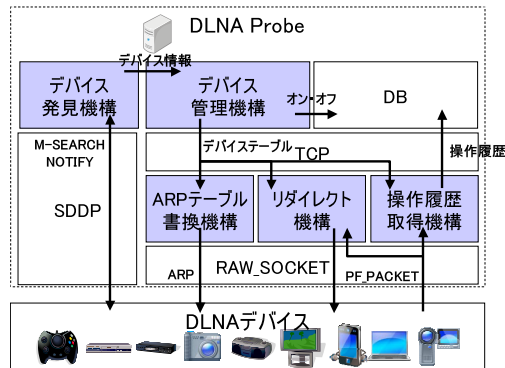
DLNA Probe

デバイス情報

デバイス発見機構

デバイス管理機構

オン・オフ

DB

M-SEARCH
NOTIFY

デバイステーブル

TCP

操作履歴

SDDP

ARPテーブル書換機構

リダイレクト機構

操作履歴取得機構

ARP

RAW_SOCKET

PF_PACKET

DLNAデバイス